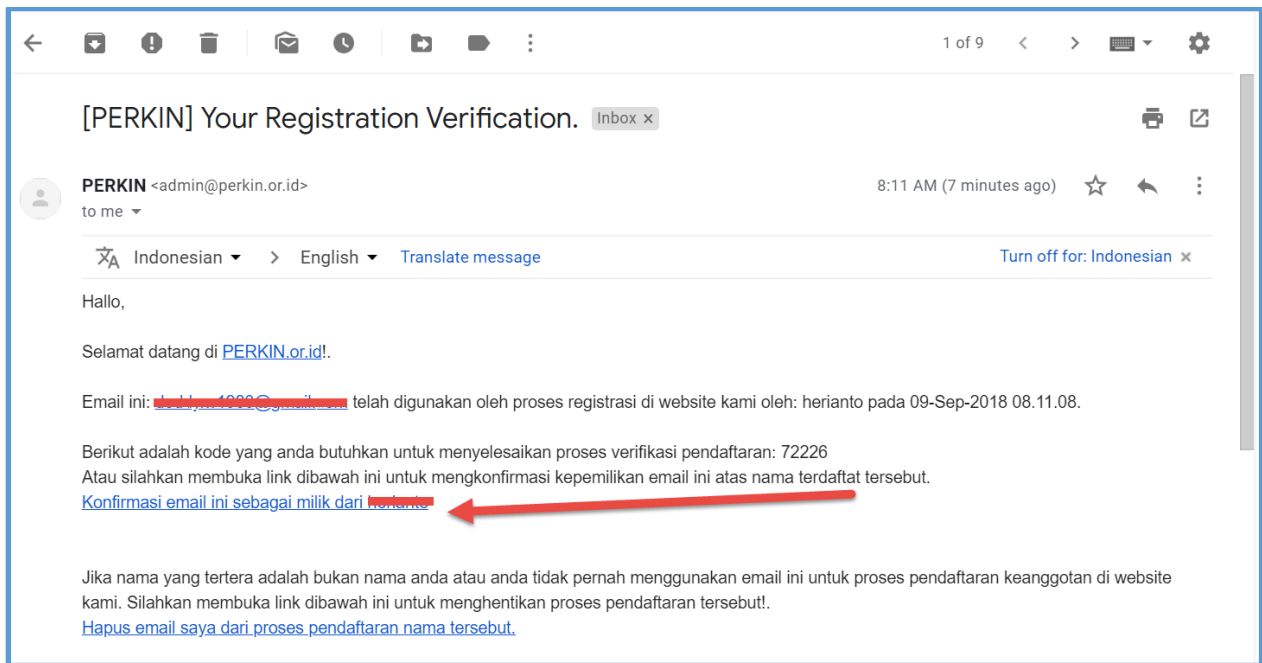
1 of 9

[PERKIN] Your Registration Verification. Inbox ×

PERKIN <admin@perkin.or.id>
to me

8:11 AM (7 minutes ago)

Indonesian > English Translate message

Turn off for: Indonesian ×

Hallo,

Selamat datang di PERKIN.or.id!.

Email ini: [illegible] telah digunakan oleh proses registrasi di website kami oleh: herianto pada 09-Sep-2018 08.11.08.

Berikut adalah kode yang anda butuhkan untuk menyelesaikan proses verifikasi pendaftaran: 72226
Atau silahkan membuka link dibawah ini untuk mengkonfirmasi kepemilikan email ini atas nama terdaftat tersebut.
Konfirmasi email ini sebagai milik dari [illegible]

Jika nama yang tertera adalah bukan nama anda atau anda tidak pernah menggunakan email ini untuk proses pendaftaran keanggotan di website kami. Silahkan membuka link dibawah ini untuk menghentikan proses pendaftaran tersebut!.
Hapus email saya dari proses pendaftaran nama tersebut.